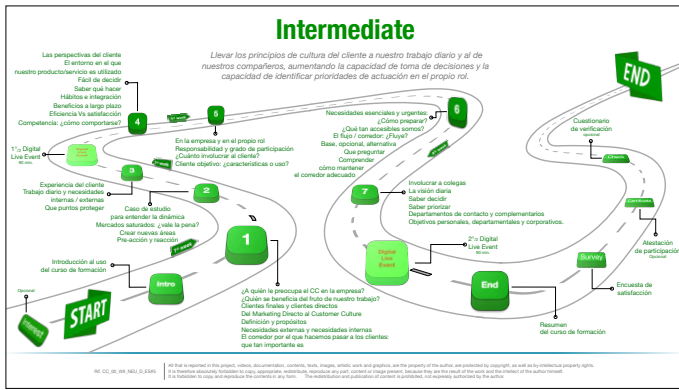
Intermediate

Llevar los principios de cultura del cliente a nuestro trabajo diario y al de nuestros compañeros, aumentando la capacidad de toma de decisiones y la capacidad de identificar prioridades de actuación en el propio rol.

END

Las perspectivas del cliente
El entorno en el que nuestro producto/servicio es utilizado
Fácil de decidir
Saber qué hacer
Hábitos e integración
Beneficios a largo plazo
Eficiencia Vs satisfacción
Competencia: ¿cómo comportase?

4

5

En la empresa y en el propio rol
Responsabilidad y grado de participación
¿Cuánto involucrar al cliente?
Cliente objetivo: ¿características o uso?

Necesidades esenciales y urgentes
¿Cómo preparar?
¿Qué tan accesibles somos?
El flujo / comedor: ¿Fluye?
Base, opcional, alternativa
Que preguntar
Comprender
cómo mantener
el comedor adecuado

6

Cuestionario de verificación
Opcional

1st Digital Live Event
90 min.

3

Experiencia del cliente
Trabajo diario y necesidades internas / externas
Que puntos proteger

2

Caso de estudio para entender la dinámica
Mercados saturados: ¿vale la pena?
Crear nuevas áreas
Pre-acción y reacción

7

Involucrar a colegas
La visión diaria
Saber decidir
Saber priorizar
Departamentos de contacto y complementarios
Objetivos personales, departamentales y corporativos.

Chaos

Certificate

Atestación de participación
Opcional

Digital Live Event

2nd Digital Live Event
90 min.

1

Introducción al uso del curso de formación

Intro

Survey

Encuesta de satisfacción

End

Resumen del curso de formación

START

Opcional

¿A quién le preocupa el CC en la empresa?
¿Quién se beneficia del fruto de nuestro trabajo?
Clientes finales y clientes directos
Del Marketing Directo al Customer Culture
Definición y propósitos
Necesidades externas y necesidades internas
El corredor por el que hacemos pasar a los clientes: que tan importante es

All that is reported in this project, videos, documentation, contents, texts, images, artistic work and graphics, are the property of the author, are protected by copyright, as well as by intellectual property rights. It is therefore absolutely forbidden to copy, appropriate, reproduce any part, content or image present, because they are the result of the work and the intellect of the author himself. It is forbidden to copy and reproduce the contents in any form. The redistribution and publication of content is prohibited, not expressly authorized by the author.

IM_CC_SB_WS_NEU_D_ES45